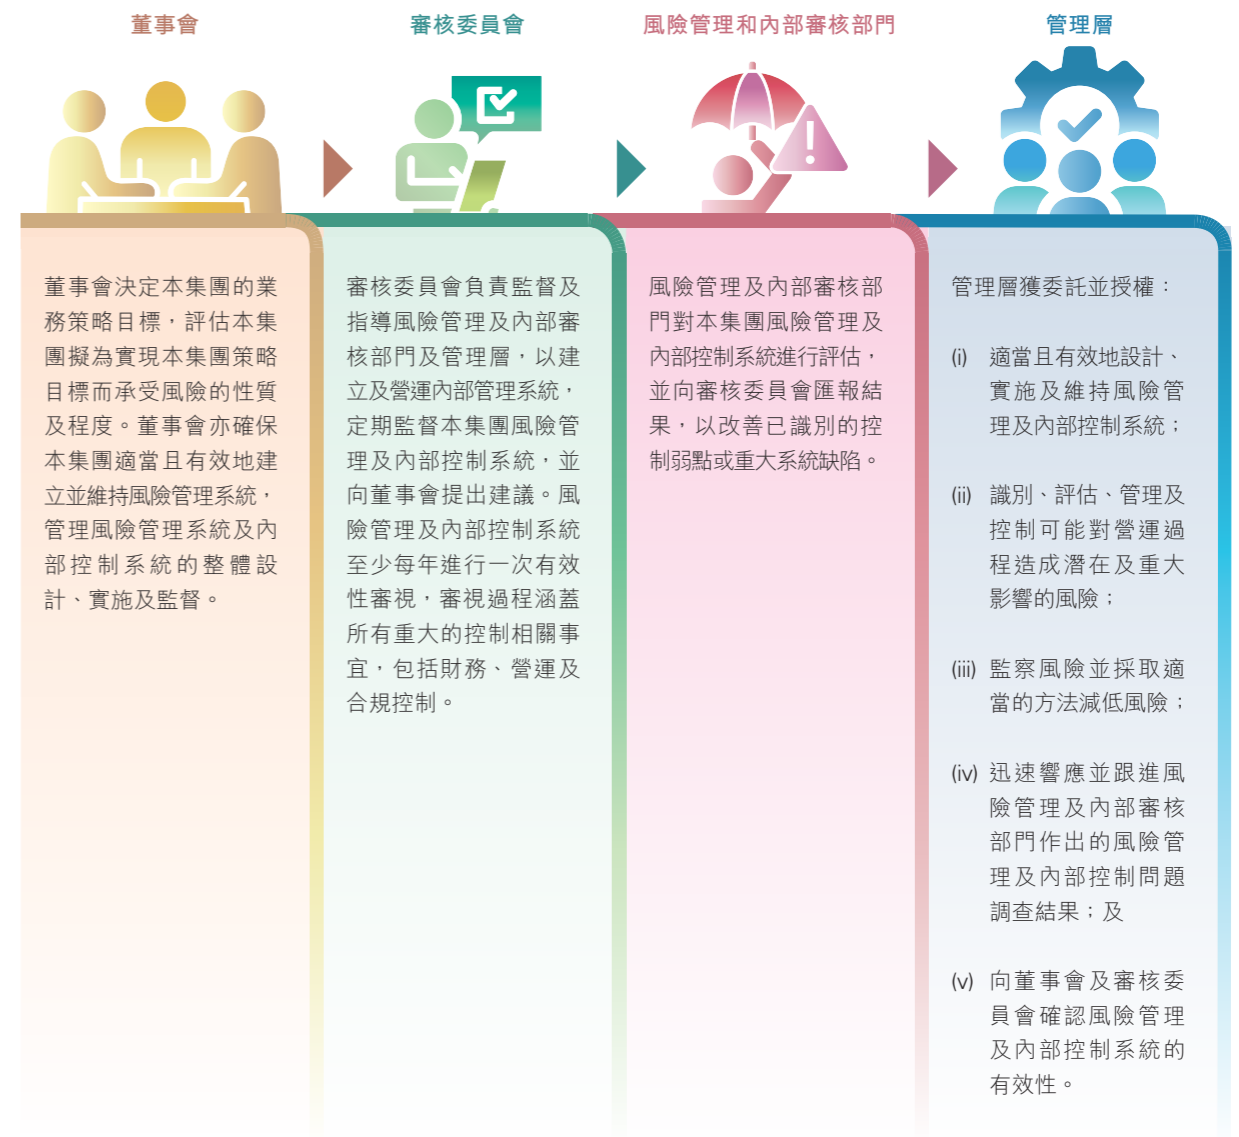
董事會

審核委員會

風險管理和內部審核部門

管理層

董事會決定本集團的業務策略目標，評估本集團擬為實現本集團策略目標而承受風險的性質及程度。董事會亦確保本集團適當且有效地建立並維持風險管理系統，管理風險管理系統及內部控制系統的整體設計、實施及監督。

審核委員會負責監督及指導風險管理及內部審核部門及管理層，以建立及營運內部管理系統，定期監督本集團風險管理及內部控制系統，並向董事會提出建議。風險管理及內部控制系統至少每年進行一次有效性審視，審視過程涵蓋所有重大的控制相關事宜，包括財務、營運及合規控制。

風險管理及內部審核部門對本集團風險管理及內部控制系統進行評估，並向審核委員會匯報結果，以改善已識別的控制弱點或重大系統缺陷。

管理層獲委託並授權：

(i) 適當且有效地設計、實施及維持風險管理及內部控制系統；

(ii) 識別、評估、管理及控制可能對營運過程造成潛在及重大影響的風險；

(iii) 監察風險並採取適當的方法減低風險；

(iv) 迅速響應並跟進風險管理及內部審核部門作出的風險管理及內部控制問題調查結果；及

(v) 向董事會及審核委員會確認風險管理及內部控制系統的有效性。